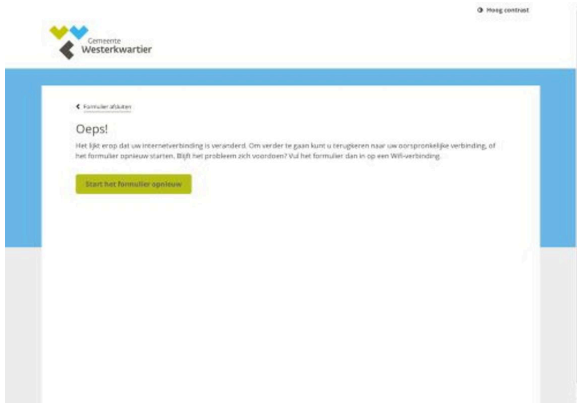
Hoog contrast

Gemeente Westerkwartier

Formulier afsluiten

Oeps!

Het lijkt erop dat uw internetverbinding is veranderd. Om verder te gaan kunt u terugkeren naar uw oorspronkelijke verbinding, of het formulier opnieuw starten. Blijft het probleem zich voordoen? Vul het formulier dan in op een Wifi-verbinding.

Start het formulier opnieuw